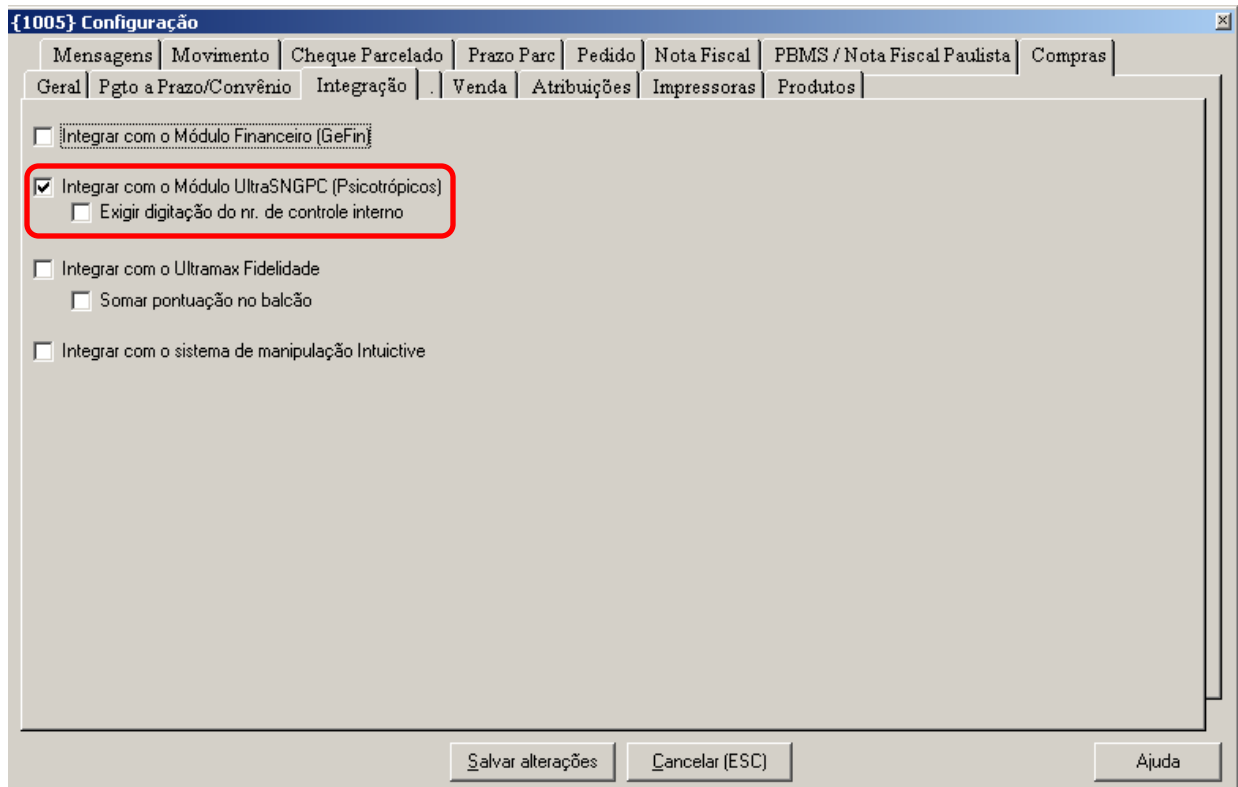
{1005} Configuração

Mensagens | Movimento | Cheque Parcelado | Prazo Parc | Pedido | Nota Fiscal | PBMS / Nota Fiscal Paulista | Compras

Geral | Pgto a Prazo/Convênio | Integração | . | Venda | Atribuições | Impressoras | Produtos

Integrar com o Módulo Financeiro (GeFin)

Integrar com o Módulo UltraSNGPC (Psicotrópicos)

Exigir digitação do nr. de controle interno

Integrar com o Ultramax Fidelidade

Somar pontuação no balcão

Integrar com o sistema de manipulação Intuictive

Salvar alterações

Cancelar (ESC)

Ajuda